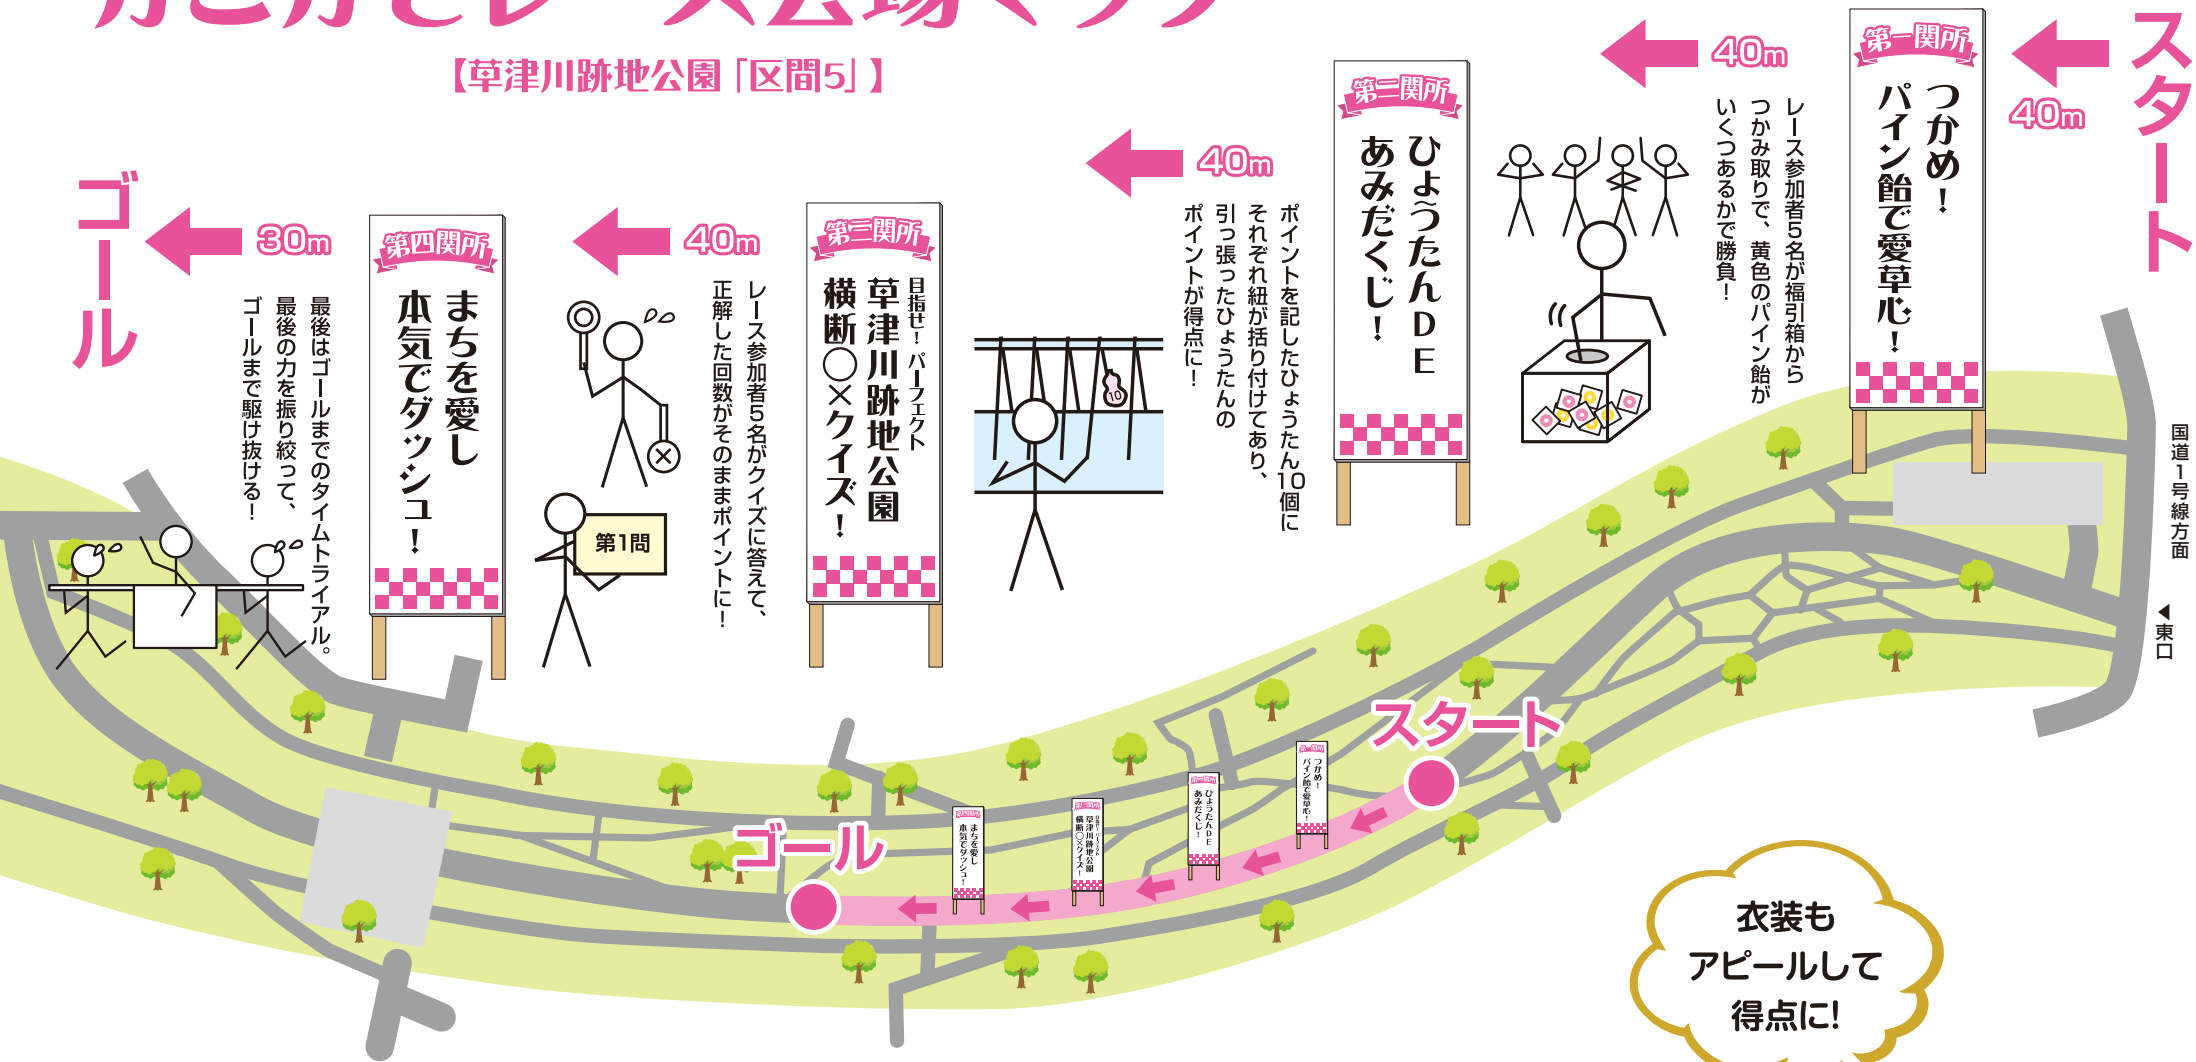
【草津川跡地公園「区間5」】

スタート

40m

第一関所
つかめ！パイン飴で愛草心！

レース参加者5名が福引箱からつかみ取りで、黄色のパイン飴がいくつあるかで勝負！

40m

第二関所
ひょうたんDEあみだくじ！

ポイントを記したひょうたん10個にそれぞれ紐が括り付けてあり、引っ張ったひょうたんのポイントが得点に！

10

40m

第三関所
目指せ！パーフェクト
草津川跡地公園横断〇×クイズ！

レース参加者5名がクイズに答えて、正解した回数がそのままポイントに！

第1問

40m

第四関所
まちを愛し本気でダッシュ！

最後はゴールまでのタイムトライアル。最後の力を振り絞って、ゴールまで駆け抜ける！

30m

ゴール

国道1号線方面

◀東口

スタート

ゴール

衣装もアピールして得点に！